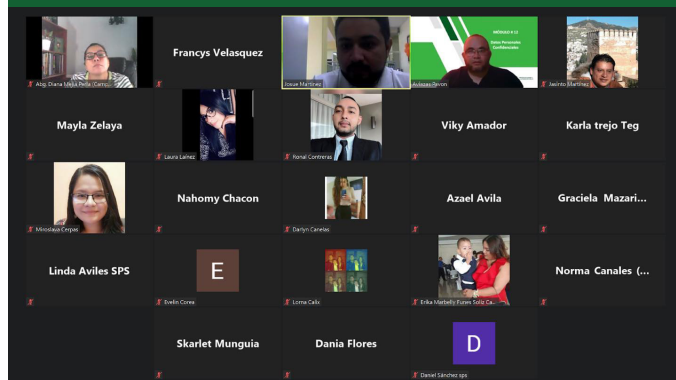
Abg. Diana Mejia Peña. Camc...

Francys Velasquez

Josue Martinez

MÓDULO 6.12
Datos Personales Confidenciales

Antonio Pavon

Jacinto Martinez

Mayla Zelaya

Laura Lainez

Ronal Contreras

Viky Amador

Karla trejo Teg

Mirialaya Cerpas

Nahomy Chacon

Darlyn Canelas

Azael Avila

Graciela Mazari...

Linda Aviles SPS

E

Evelin Corea

Lorna Calix

Erika Maribelly Funes Soliz Ca...

Norma Canales (...

Skarlet Munguia

Dania Flores

D

Daniel Sánchez sps